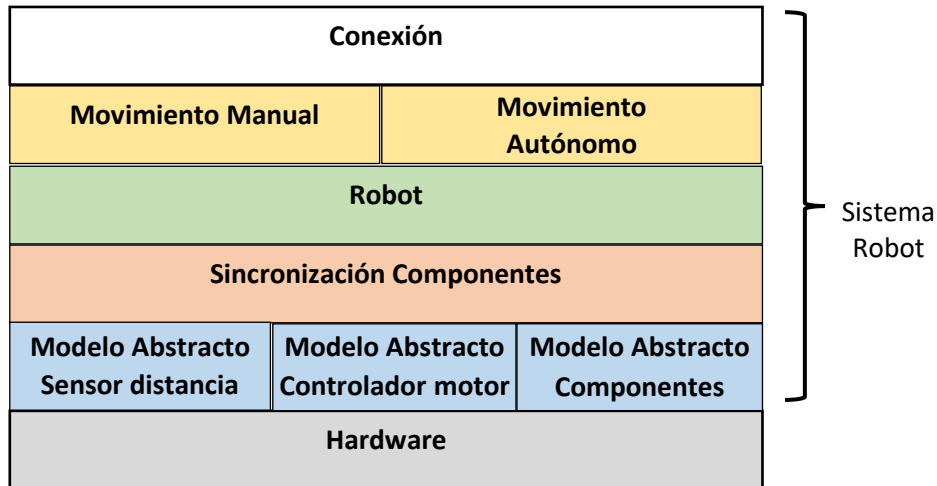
Conexión

Movimiento Manual

Movimiento Autónomo

Robot

Sincronización Componentes

Modelo Abstracto Sensor distancia

Modelo Abstracto Controlador motor

Modelo Abstracto Componentes

Hardware

Sistema Robot